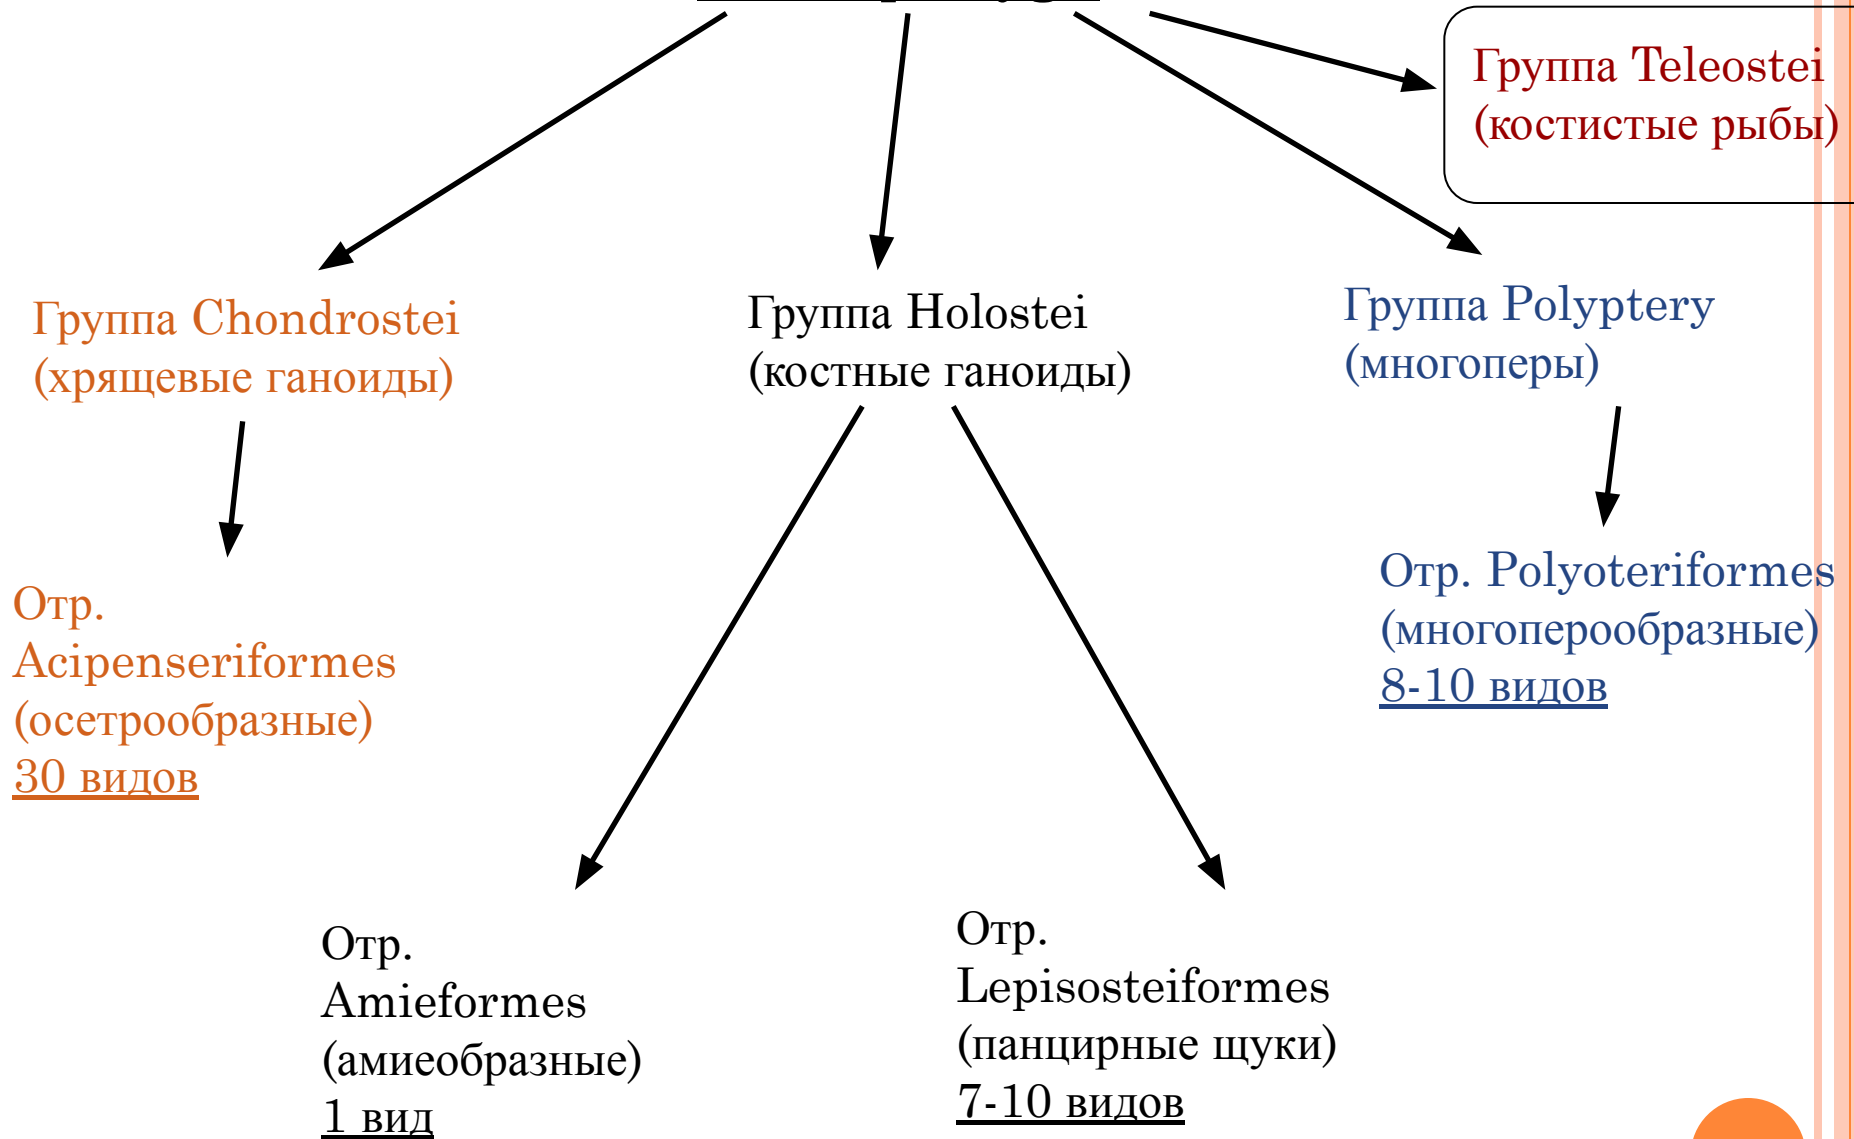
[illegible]

Группа Teleostei (костистые рыбы)

Группа Chondrostei (хрящевые ганоиды)

Группа Holostei (костные ганоиды)

Группа Polyptery (многоперы)

Отр. Acipenseriformes (осетрообразные) 30 видов

Отр. Polyoteriformes (многоперообразные) 8-10 видов

Отр. Amieformes (амиеобразные) 1 вид

Отр. Lepisosteiformes (панцирные щуки) 7-10 видов